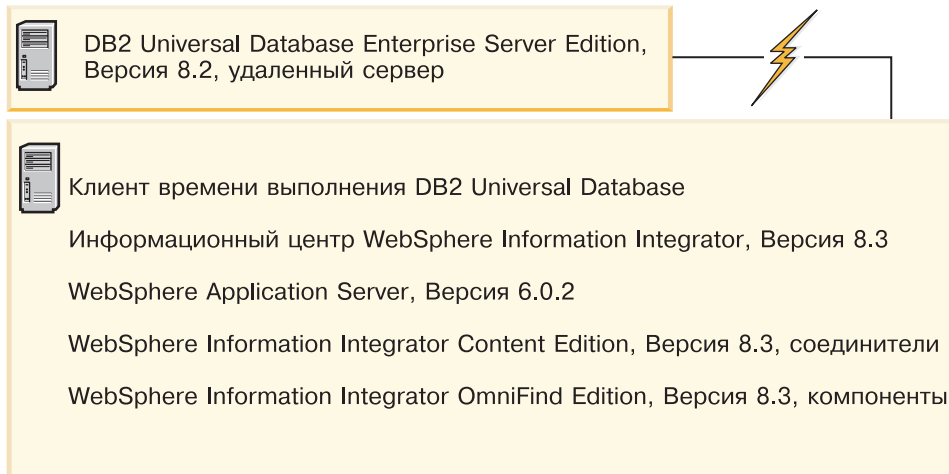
DB2 Universal Database Enterprise Server Edition, Версия 8.2, удаленный сервер

Клиент времени выполнения DB2 Universal Database

Информационный центр WebSphere Information Integrator, Версия 8.3

WebSphere Application Server, Версия 6.0.2

WebSphere Information Integrator Content Edition, Версия 8.3, соединители

WebSphere Information Integrator OmniFind Edition, Версия 8.3, компоненты